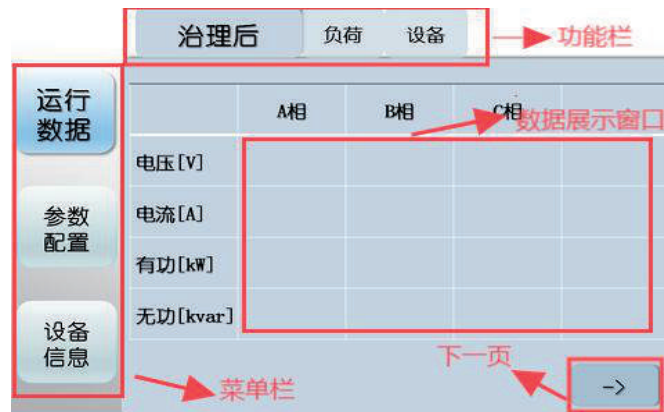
治理后 负荷 设备

功能栏

运行数据

参数配置

设备信息

|  | A相 | B相 | C相 |  |
|---|---|---|---|---|
| 电压[V] |  |  |  |  |
| 电流[A] |  |  |  |  |
| 有功[kW] |  |  |  |  |
| 无功[kvar] |  |  |  |  |

数据展示窗口

下一页

->

菜单栏